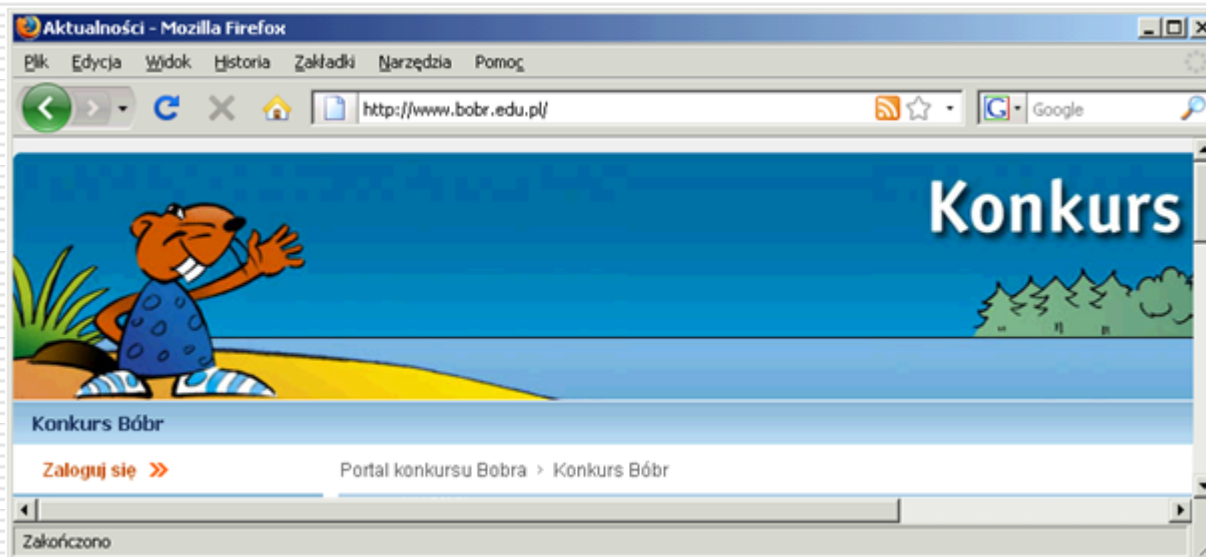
Aktualności - Mozilla Firefox

Plik Edycja Widok Historia Zakładki Narzędzia Pomoc

http://www.bobr.edu.pl/

Google

Konkurs

Konkurs Bóbr

Zaloguj się »

Portal konkursu Bobra > Konkurs Bóbr

Zakończono